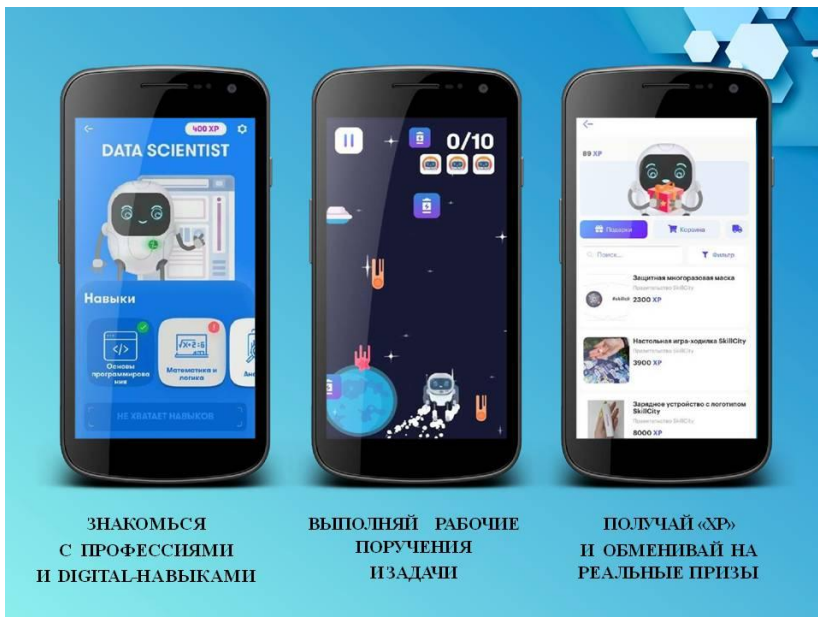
400 XP

DATA SCIENTIST

Навыки

Основы программирования

Математика и логика

Ана

НЕ ХВАТАЕТ НАВЫКОВ

0/10

89 XP

Подарки

Корзина

Поиск...

Фильтр

Защитная многоразовая маска

Предоставлено SkillCity

2300 XP

Настольная игра-ходилка SkillCity

Предоставлено SkillCity

3900 XP

Зарядное устройство с логотипом SkillCity

Предоставлено SkillCity

8000 XP

ЗНАКОМЬСЯ С ПРОФЕССИЯМИ И DIGITAL-НАВЫКАМИ

ВЫПОЛНЯЙ РАБОЧИЕ ПОРУЧЕНИЯ И ЗАДАЧИ

ПОЛУЧАЙ «XP» И ОБМЕНИВАЙ НА РЕАЛЬНЫЕ ПРИЗЫ